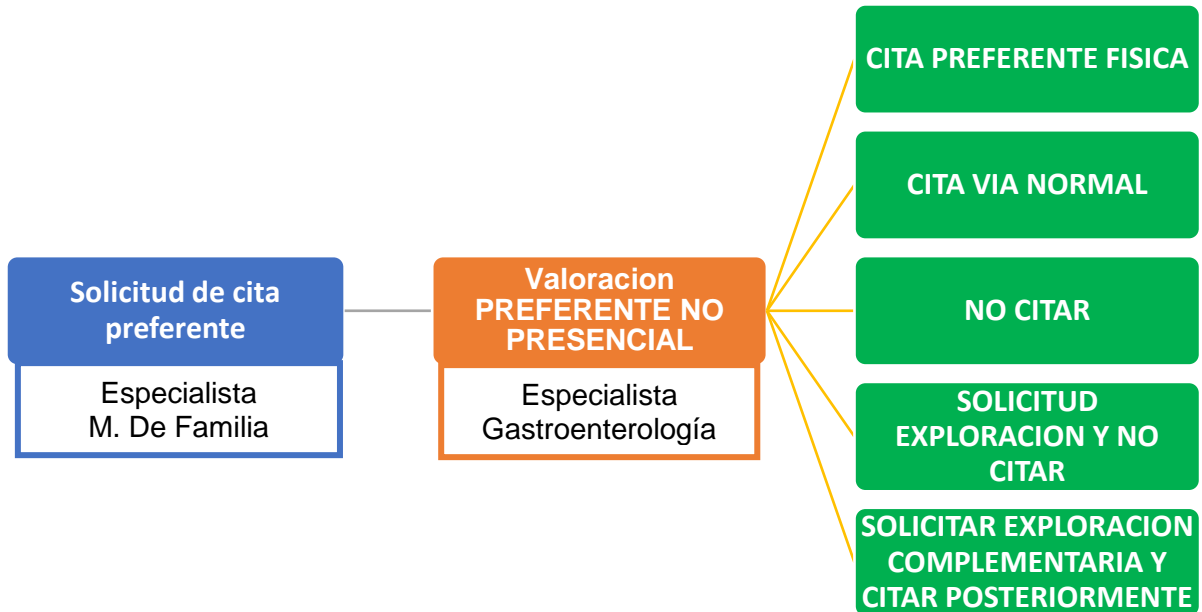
Solicitud de cita preferente

Especialista
M. De Familia

Valoracion PREFERENTE NO PRESENCIAL

Especialista
Gastroenterología

CITA PREFERENTE FISICA

CITA VIA NORMAL

NO CITAR

SOLICITUD EXPLORACION Y NO CITAR

SOLICITAR EXPLORACION COMPLEMENTARIA Y CITAR POSTERIORMENTE